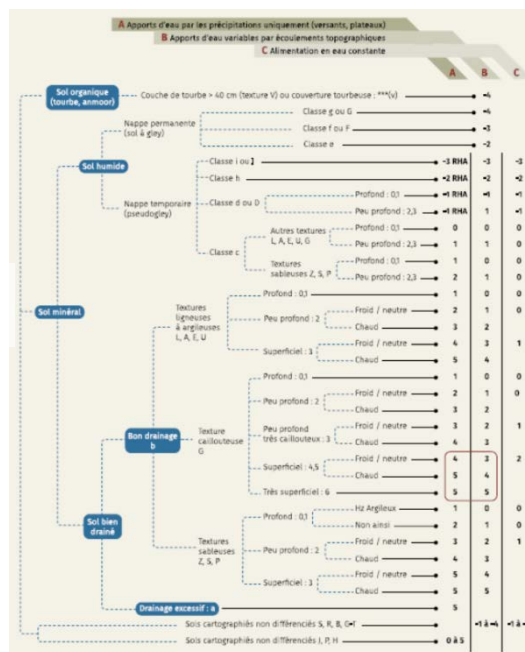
A Apports d'eau par les précipitations uniquement (versants, plateaux)
B Apports d'eau variables par écoulements topographiques
C Alimentation en eau constante

A B C

Sol organique (tourbe, anmoor) — Couche de tourbe > 40 cm (texture V) ou couverture tourbeuse : ***(v) — -4

Sol humide
Nappe permanente (sol à gley)
Classe g ou G — -4
Classe f ou F — -3
Classe e — -2

Nappe temporaire (pseudogley)
Classe i ou I — -3 RHA | -3 | -3
Classe h — -2 RHA | -2 | -2
Classe d ou D — Profond : 0,1 — -1 RHA | -1 | -1
Peu profond : 2,3 — -1 RHA | 1 | -1
Classe c — Autres textures L, A, E, U, G — Profond : 0,1 — 0 | 0 | 0
Peu profond : 2,3 — 1 | 1 | 0
Textures sableuses Z, S, P — Profond : 0,1 — 1 | 0 | 0
Peu profond : 2,3 — 2 | 1 | 0

Sol minéral

Sol bien drainé
Bon drainage b
Textures ligneuses à argileuses L, A, E, U
Profond : 0,1 — 1 | 0 | 0
Peu profond : 2 — Froid / neutre — 2 | 1 | 0
Chaud — 3 | 2
Superficiel : 3 — Froid / neutre — 4 | 3 | 1
Chaud — 5 | 4

Texture caillouteuse G
Profond : 0,1 — 1 | 0 | 0
Peu profond : 2 — Froid / neutre — 2 | 1 | 0
Chaud — 3 | 2
Peu profond très caillouteux : 3 — Froid / neutre — 3 | 2 | 1
Chaud — 4 | 3
Superficiel : 4,5 — Froid / neutre — 4 | 3 | 2
Chaud — 5 | 4
Très superficiel : 6 — 5 | 5

Textures sableuses Z, S, P
Profond : 0,1 — Hz Argileux — 1 | 0 | 0
Non ainsi — 2 | 1 | 0
Peu profond : 2 — Froid / neutre — 3 | 2 | 1
Chaud — 4 | 3
Superficiel : 3 — Froid / neutre — 5 | 4
Chaud — 5 | 5

Drainage excessif : a — 5

Sols cartographiés non différenciés S, R, B, G-T — -1 à -4 | -1 à -
Sols cartographiés non différenciés J, P, H — 0 à 5